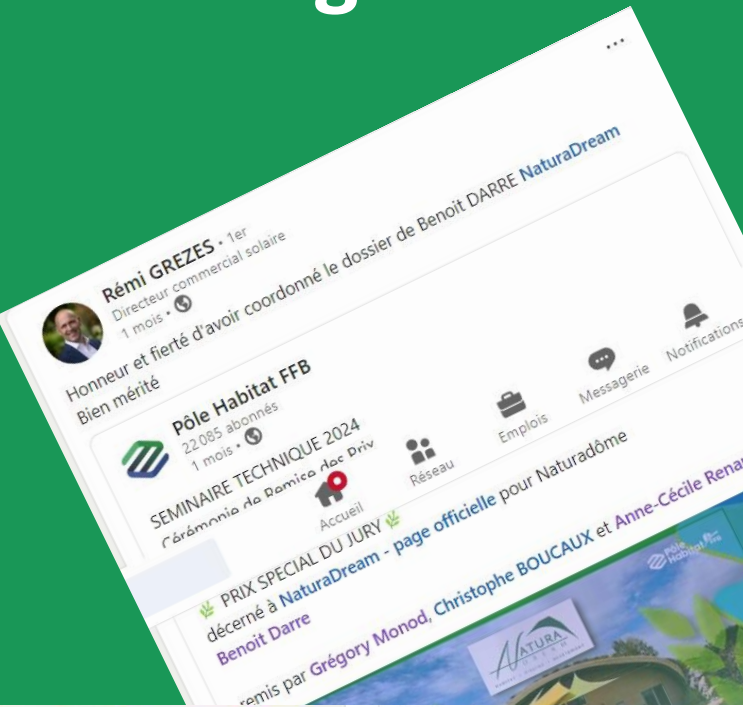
Rémi GREZES • 1er
Directeur commercial solaire
1 mois •

Honneur et fierté d'avoir coordonné le dossier de Benoit DARRE NaturaDream
Bien mérité

Pôle Habitat FFB
22 085 abonnés
1 mois •

SEMINAIRE TECHNIQUE 2024
Cérémonie de Remise des Prix

PRIX SPECIAL DU JURY
décerné à NaturaDream - page officielle pour Naturadôme
Benoit Darre
remis par Grégory Monod, Christophe BOUCAUX et Anne-Cécile Rena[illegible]

Accueil
Réseau
Emplois
Messagerie
Notifications

Pôle Habitat FFB
NATURA